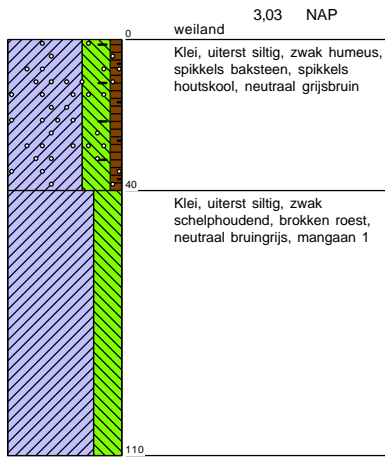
3,03 NAP

0

weiland

Klei, uiterst siltig, zwak humeus, spikkels baksteen, spikkels houtskool, neutraal grijsbruin

40

Klei, uiterst siltig, zwak schelphoudend, brokken roest, neutraal bruingrijs, mangaan 1

110